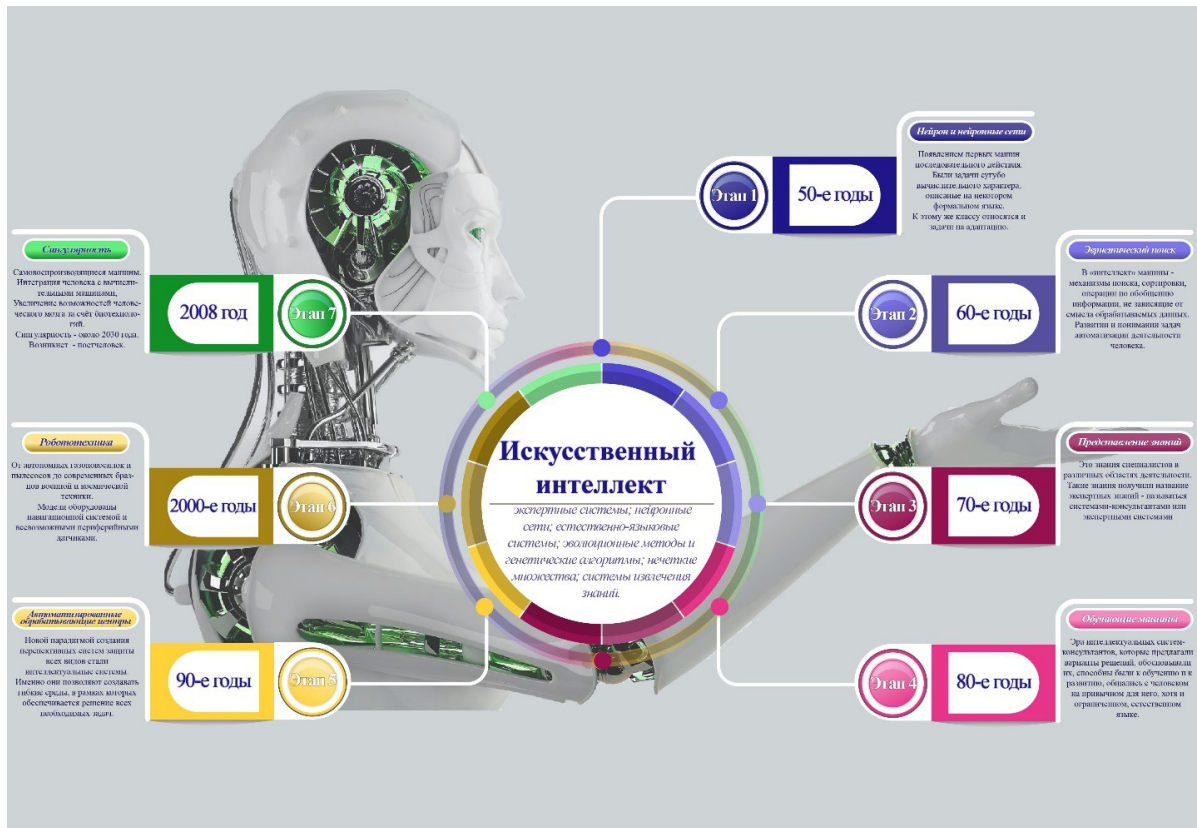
Искусственный интеллект

экспертные системы; нейронные сети; естественно-языковые системы; эволюционные методы и генетические алгоритмы; нечеткие множества; системы извлечения знаний.

Нейрон и нейронные сети

Появлением первых машин последовательного действия. Были задачи сугубо вычислительного характера, описанные на некотором формальном языке. К этому же классу относятся и задачи на адаптацию.

Этап 1
50-е годы

Эвристический поиск

В «интеллект» машины - механизмы поиска, сортировки, операции по обобщению информации, не зависящие от смысла обрабатываемых данных. Развитии и понимании задач автоматизации деятельности человека.

Этап 2
60-е годы

Представление знаний

Это знания специалистов в различных областях деятельности. Такие знания получили название экспертных знаний - называться системами-консультантами или экспертными системами

Этап 3
70-е годы

Обучающие машины

Эра интеллектуальных систем-консультантов, которые предлагали варианты решений, обосновывали их, способны были к обучению и к развитию, общались с человеком на привычном для него, хотя и ограниченном, естественном языке.

Этап 4
80-е годы

Автоматизированные обрабатывающие центры

Новой парадигмой создания перспективных систем защиты всех видов стали интеллектуальные системы. Именно они позволяют создавать гибкие среды, в рамках которых обеспечивается решение всех необходимых задач.

Этап 5
90-е годы

Робототехника

От автономных газонокосилок и пылесосов до современных образцов военной и космической техники. Модели оборудованы навигационной системой и всевозможными периферийными датчиками.

Этап 6
2000-е годы

Сингулярность

Самовоспроизводящиеся машины, Интеграция человека с вычислительными машинами, Увеличение возможностей человеческого мозга за счёт биотехнологий. Сингулярность - около 2030 года. Возникает - постчеловек.

Этап 7
2008 год